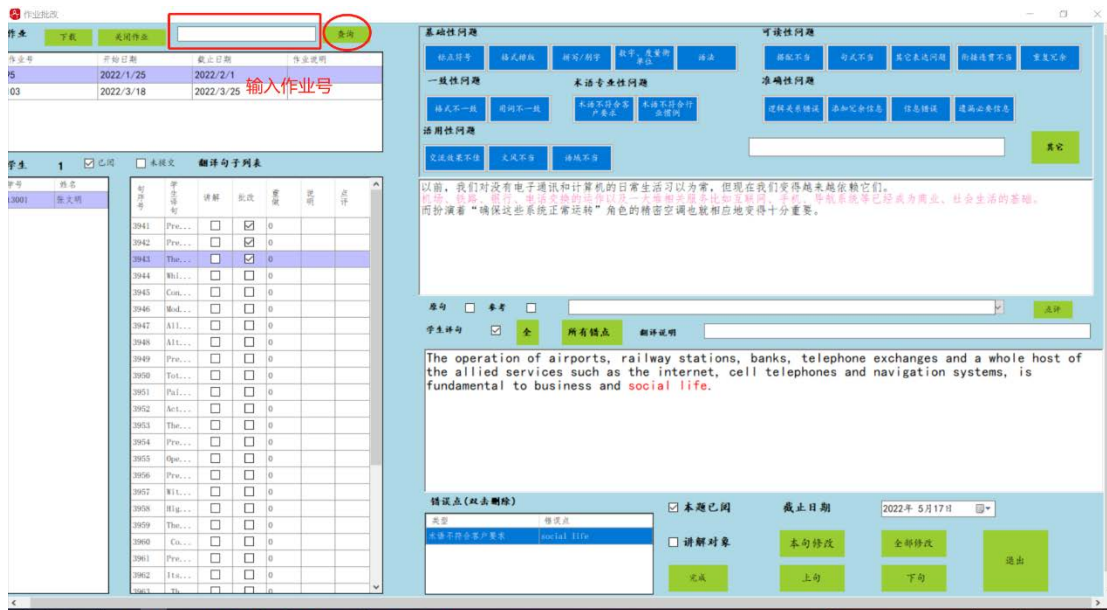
作业批改

作业 下载 关闭作业 查询

| 作业号 | 开始日期 | 截止日期 | 作业说明 |
|---|---|---|---|
| 5 | 2022/1/25 | 2022/2/1 | |
| 03 | 2022/3/18 | 2022/3/25 | |

输入作业号

学生 1 ☑已阅 ☐未提交 翻译句子列表

| 学号 | 姓名 |
|---|---|
| 3001 | 张文明 |

| 句序号 | 学生译句 | 讲解 | 批改 | 意见 | 说明 | 点评 |
|---|---|---|---|---|---|---|
| 3941 | Pre... | ☐ | ☑ | 0 | | |
| 3942 | Pre... | ☐ | ☑ | 0 | | |
| 3943 | The... | ☐ | ☑ | 0 | | |
| 3944 | Whi... | ☐ | ☐ | 0 | | |
| 3945 | Con... | ☐ | ☐ | 0 | | |
| 3946 | Mod... | ☐ | ☐ | 0 | | |
| 3947 | All... | ☐ | ☐ | 0 | | |
| 3948 | Alt... | ☐ | ☐ | 0 | | |
| 3949 | Pre... | ☐ | ☐ | 0 | | |
| 3950 | Tot... | ☐ | ☐ | 0 | | |
| 3951 | Pai... | ☐ | ☐ | 0 | | |
| 3952 | Act... | ☐ | ☐ | 0 | | |
| 3953 | The... | ☐ | ☐ | 0 | | |
| 3954 | Pre... | ☐ | ☐ | 0 | | |
| 3955 | Ope... | ☐ | ☐ | 0 | | |
| 3956 | Pre... | ☐ | ☐ | 0 | | |
| 3957 | Wit... | ☐ | ☐ | 0 | | |
| 3958 | Hig... | ☐ | ☐ | 0 | | |
| 3959 | The... | ☐ | ☐ | 0 | | |
| 3960 | Co... | ☐ | ☐ | 0 | | |
| 3961 | Pre... | ☐ | ☐ | 0 | | |
| 3962 | Its... | ☐ | ☐ | 0 | | |

基础性问题
标点符号 格式错误 拼写/例字 数字，度量衡单位 语法

可读性问题
搭配不当 句式不当 其它表述问题 衔接连贯不当 重复冗余

一致性问题
格式不一致 用词不一致

术语专业性问题
术语不符合客户要求 术语不符合行业惯例

准确性问题
逻辑关系错误 添加冗余信息 信息错误 遗漏必要信息

适用性问题
交流效果不佳 文风不当 语域不当

其它

以前，我们对没有电子通讯和计算机的日常生活习以为常，但现在我们变得越来越依赖它们。
机场、铁路、银行、电话交换台以及一大堆相关服务比如互联网、手机、导航系统等已经成为商业、社会生活的基础。
而扮演着"确保这些系统正常运转"角色的精密空调也就相应地变得十分重要。

原句 ☐ 参考 ☐ 点评
学生译句 ☑ 全 所有错点 翻译说明

The operation of airports, railway stations, banks, telephone exchanges and a whole host of the allied services such as the internet, cell telephones and navigation systems, is fundamental to business and social life.

错误点（双击删除）
| 类型 | 错误点 |
|---|---|
| 术语不符合客户要求 | social life |

☑ 本题已阅 截止日期 2022年 5月17日
☐ 讲解对象
本句修改 全部修改 退出
完成 上句 下句